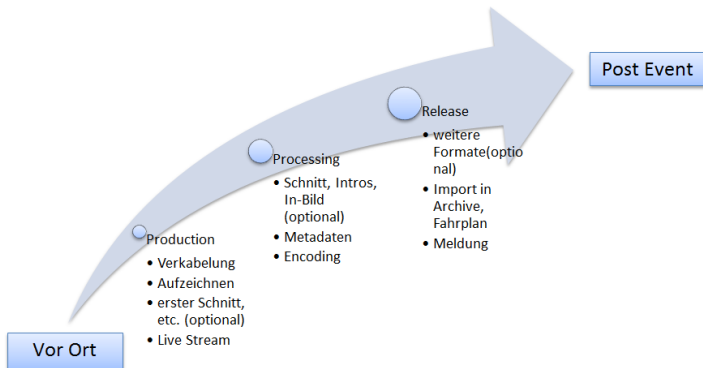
Post Event

Release
- weitere Formate(optional)
- Import in Archive, Fahrplan
- Meldung

Processing
- Schnitt, Intros, In-Bild (optional)
- Metadaten
- Encoding

Production
- Verkabelung
- Aufzeichnen
- erster Schnitt, etc. (optional)
- Live Stream

Vor Ort